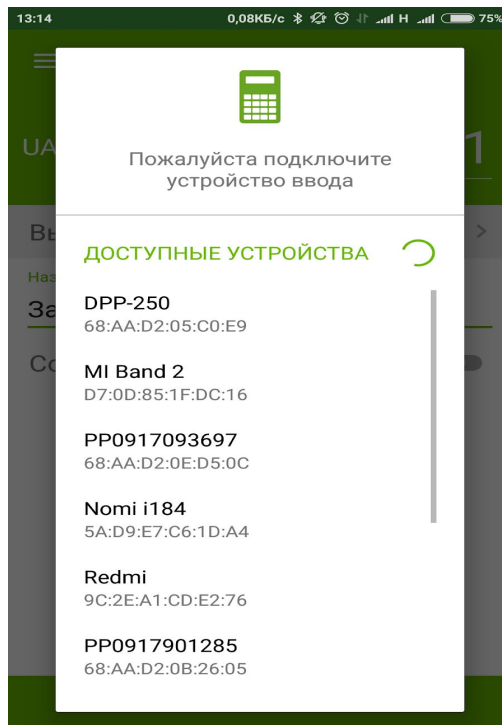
13:14 0,08КБ/с 75%

UA 1

Вы

Наз

За

Со

Пожалуйста подключите устройство ввода

ДОСТУПНЫЕ УСТРОЙСТВА

DPP-250
68:AA:D2:05:C0:E9

MI Band 2
D7:0D:85:1F:DC:16

PP0917093697
68:AA:D2:0E:D5:0C

Nomi i184
5A:D9:E7:C6:1D:A4

Redmi
9C:2E:A1:CD:E2:76

PP0917901285
68:AA:D2:0B:26:05